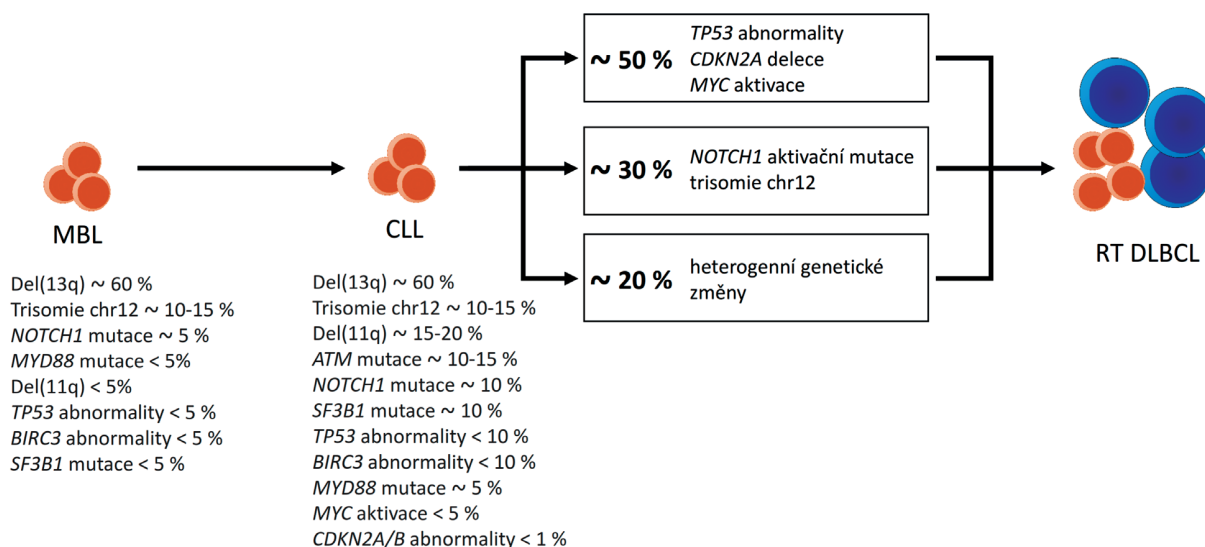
MBL

Del(13q) ~ 60 %
Trisomie chr12 ~ 10-15 %
NOTCH1 mutace ~ 5 %
MYD88 mutace < 5%
Del(11q) < 5%
TP53 abnormality < 5 %
BIRC3 abnormality < 5 %
SF3B1 mutace < 5 %

CLL

Del(13q) ~ 60 %
Trisomie chr12 ~ 10-15 %
Del(11q) ~ 15-20 %
ATM mutace ~ 10-15 %
NOTCH1 mutace ~ 10 %
SF3B1 mutace ~ 10 %
TP53 abnormality < 10 %
BIRC3 abnormality < 10 %
MYD88 mutace ~ 5 %
MYC aktivace < 5 %
CDKN2A/B abnormality < 1 %

~ 50 % TP53 abnormality
CDKN2A delece
MYC aktivace

~ 30 % NOTCH1 aktivační mutace
trisomie chr12

~ 20 % heterogenní genetické změny

RT DLBCL